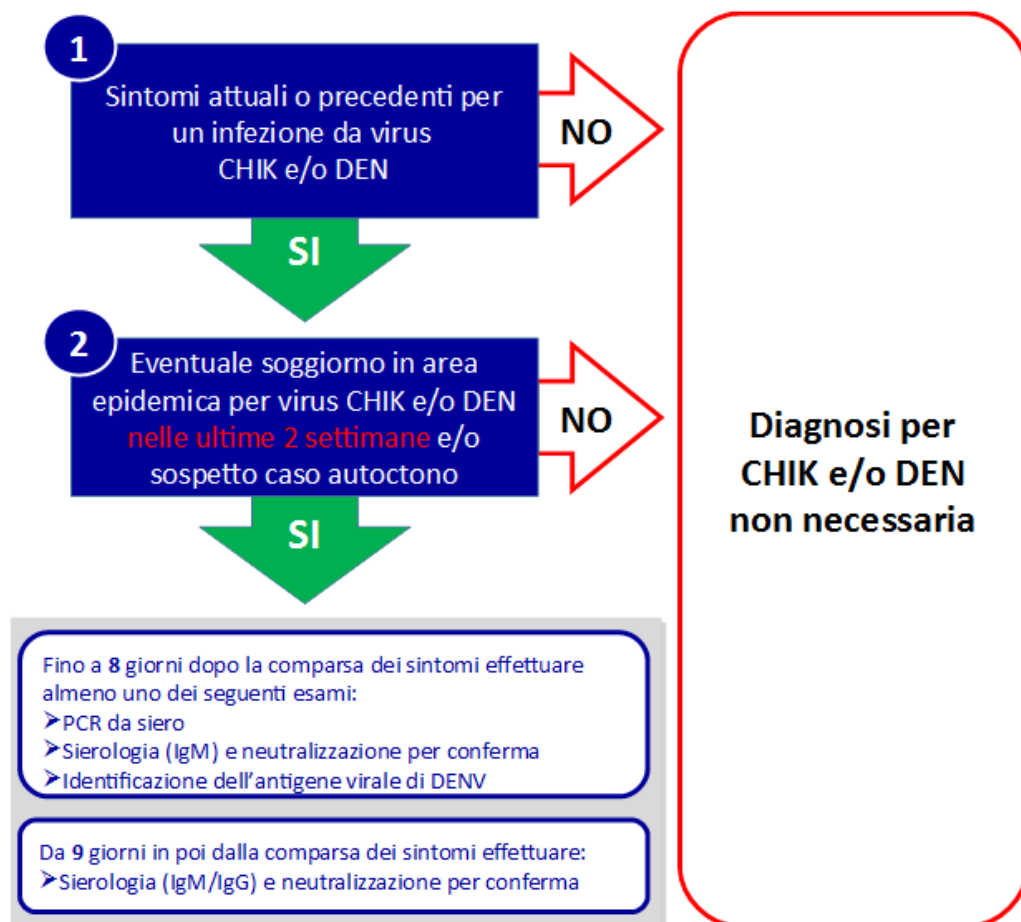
1

Sintomi attuali o precedenti per un infezione da virus CHIK e/o DEN

NO

SI

2

Eventuale soggiorno in area epidemica per virus CHIK e/o DEN nelle ultime 2 settimane e/o sospetto caso autoctono

NO

SI

Diagnosi per CHIK e/o DEN non necessaria

Fino a **8** giorni dopo la comparsa dei sintomi effettuare almeno uno dei seguenti esami:
➢PCR da siero
➢Sierologia (IgM) e neutralizzazione per conferma
➢Identificazione dell'antigene virale di DENV

Da **9** giorni in poi dalla comparsa dei sintomi effettuare:
➢Sierologia (IgM/IgG) e neutralizzazione per conferma